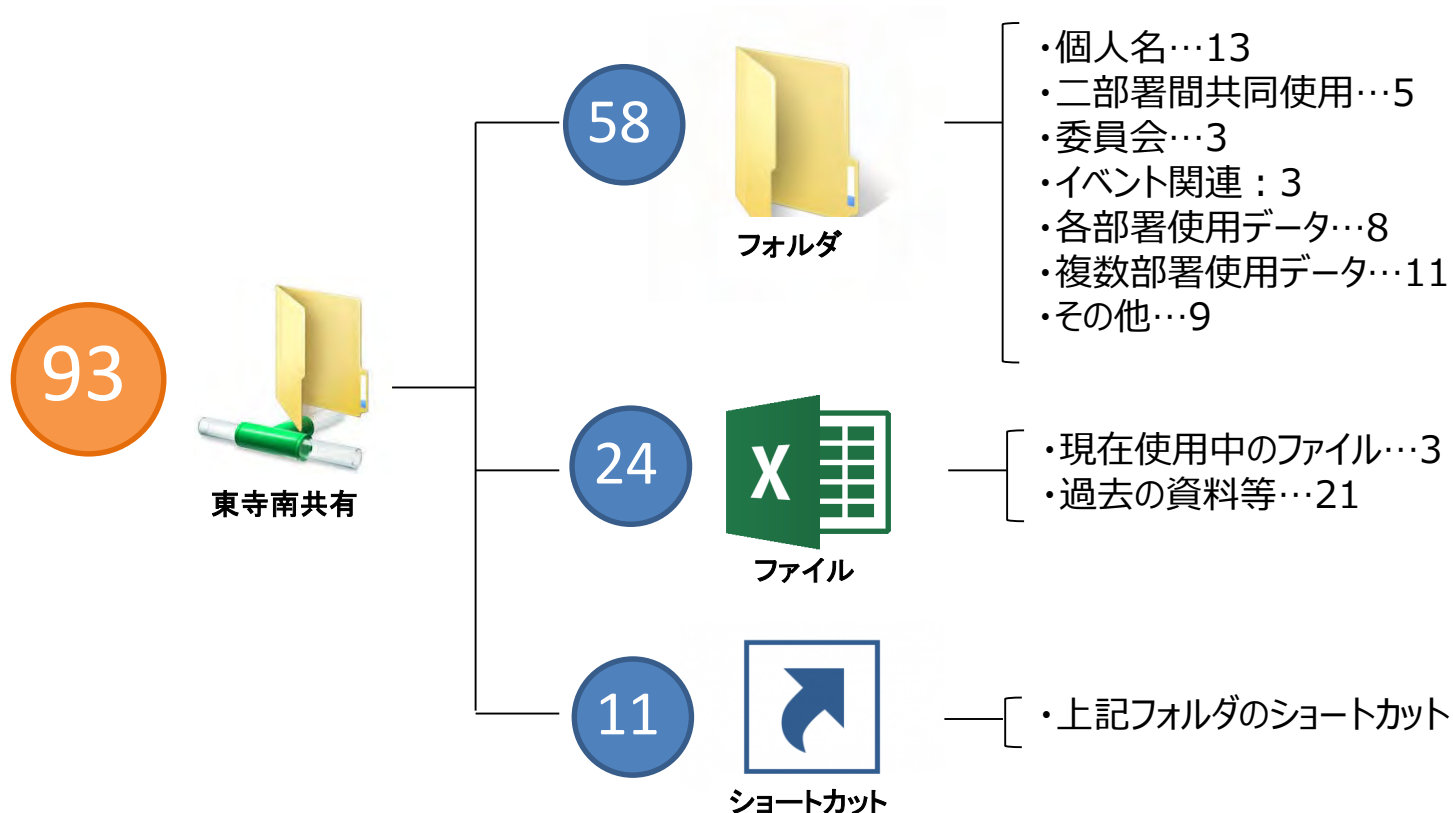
93

東寺南共有

58

フォルダ

・個人名…13
・二部署間共同使用…5
・委員会…3
・イベント関連：3
・各部署使用データ…8
・複数部署使用データ…11
・その他…9

24

X

ファイル

・現在使用中のファイル…3
・過去の資料等…21

11

ショートカット

・上記フォルダのショートカット